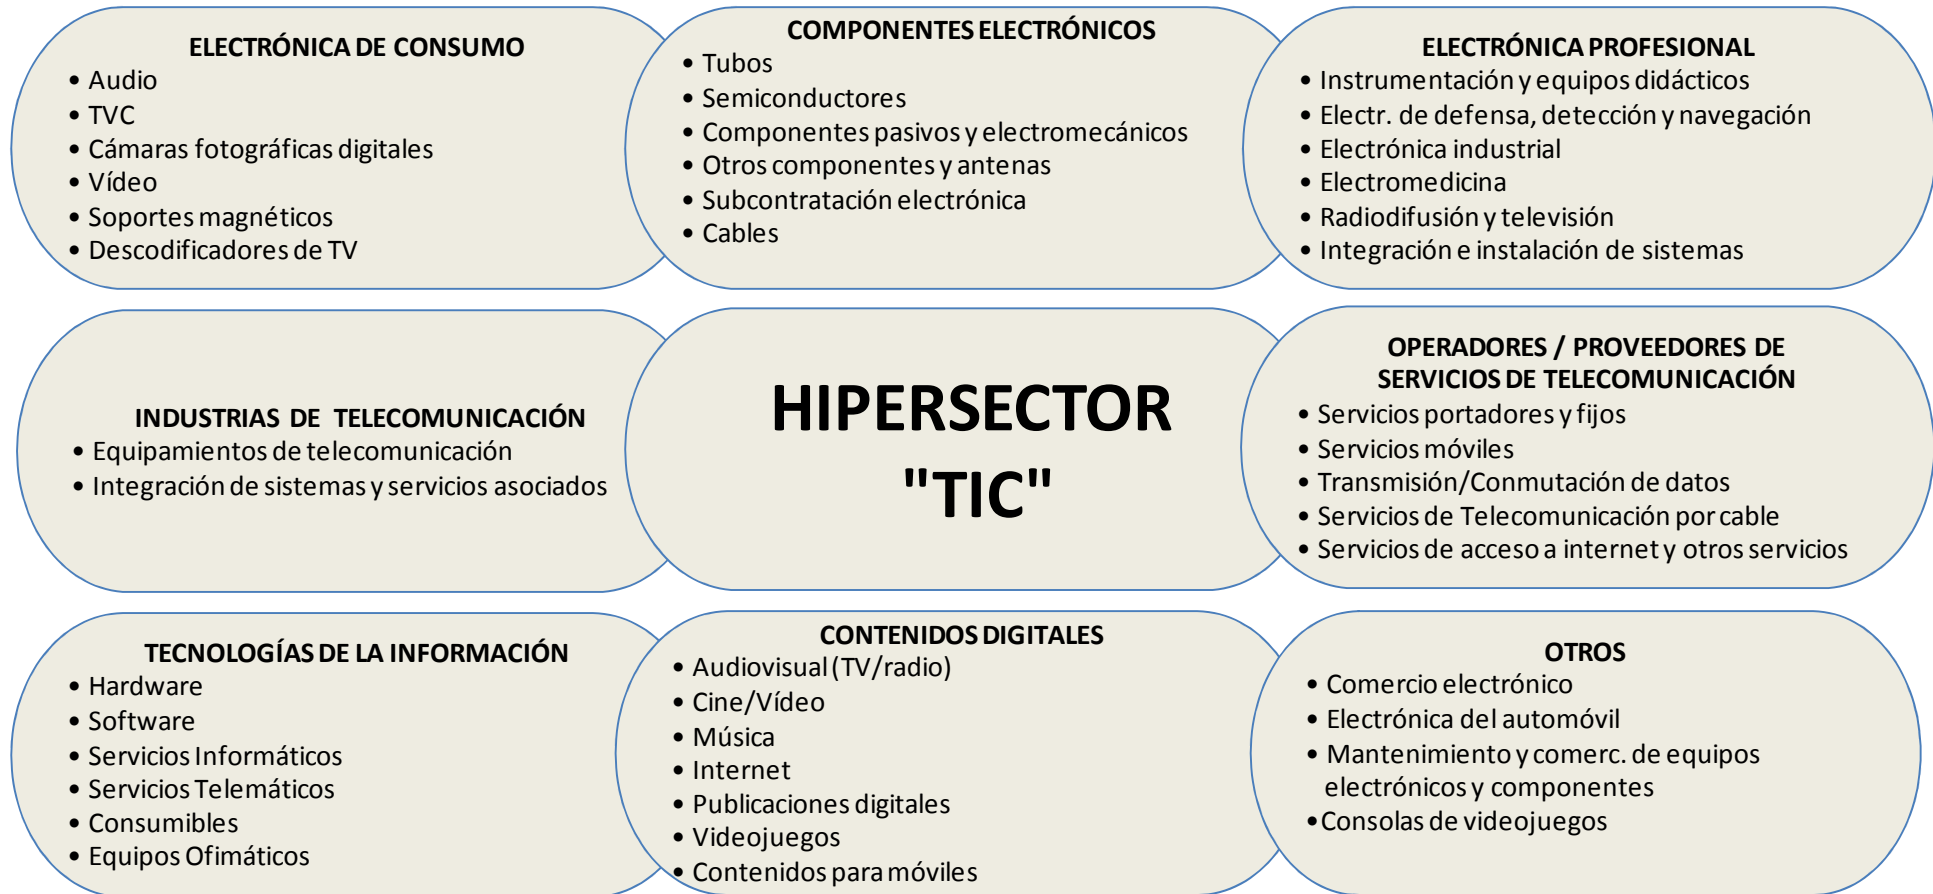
ELECTRÓNICA DE CONSUMO
• Audio
• TVC
• Cámaras fotográficas digitales
• Vídeo
• Soportes magnéticos
• Descodificadores de TV

COMPONENTES ELECTRÓNICOS
• Tubos
• Semiconductores
• Componentes pasivos y electromecánicos
• Otros componentes y antenas
• Subcontratación electrónica
• Cables

ELECTRÓNICA PROFESIONAL
• Instrumentación y equipos didácticos
• Electr. de defensa, detección y navegación
• Electrónica industrial
• Electromedicina
• Radiodifusión y televisión
• Integración e instalación de sistemas

INDUSTRIAS DE TELECOMUNICACIÓN
• Equipamientos de telecomunicación
• Integración de sistemas y servicios asociados

HIPERSECTOR "TIC"

OPERADORES / PROVEEDORES DE SERVICIOS DE TELECOMUNICACIÓN
• Servicios portadores y fijos
• Servicios móviles
• Transmisión/Conmutación de datos
• Servicios de Telecomunicación por cable
• Servicios de acceso a internet y otros servicios

TECNOLOGÍAS DE LA INFORMACIÓN
• Hardware
• Software
• Servicios Informáticos
• Servicios Telemáticos
• Consumibles
• Equipos Ofimáticos

CONTENIDOS DIGITALES
• Audiovisual (TV/radio)
• Cine/Vídeo
• Música
• Internet
• Publicaciones digitales
• Videojuegos
• Contenidos para móviles

OTROS
• Comercio electrónico
• Electrónica del automóvil
• Mantenimiento y comerc. de equipos electrónicos y componentes
• Consolas de videojuegos